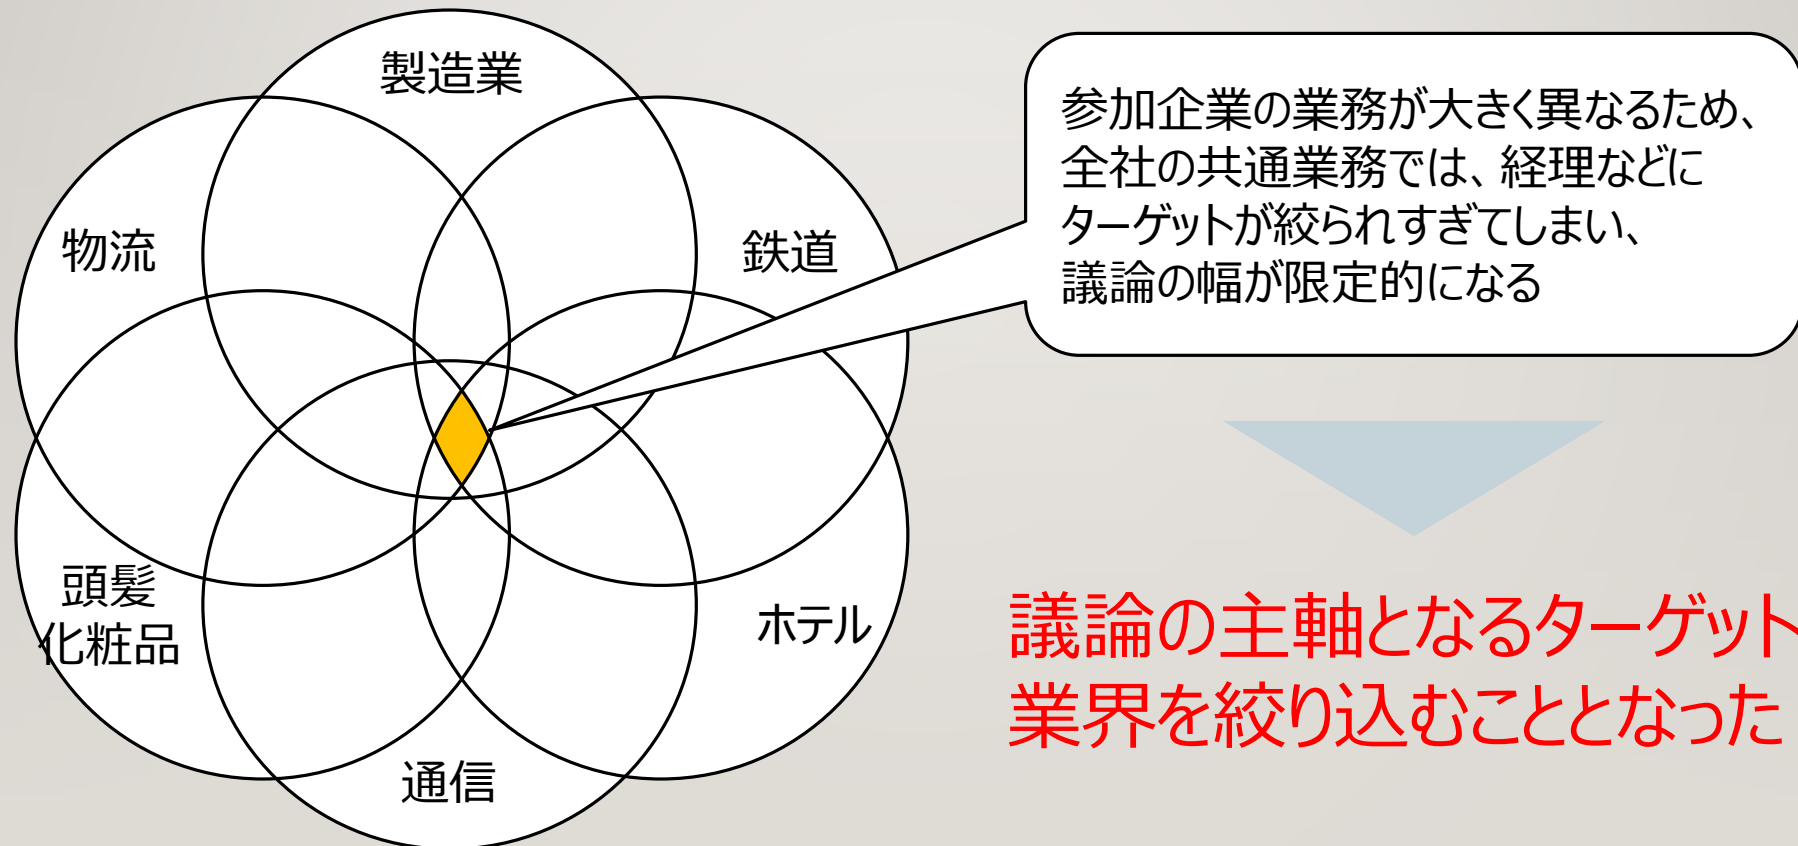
製造業

物流

鉄道

頭髪化粧品

ホテル

通信

参加企業の業務が大きく異なるため、全社の共通業務では、経理などにターゲットが絞られすぎてしまい、議論の幅が限定的になる

議論の主軸となるターゲット業界を絞り込むこととなった